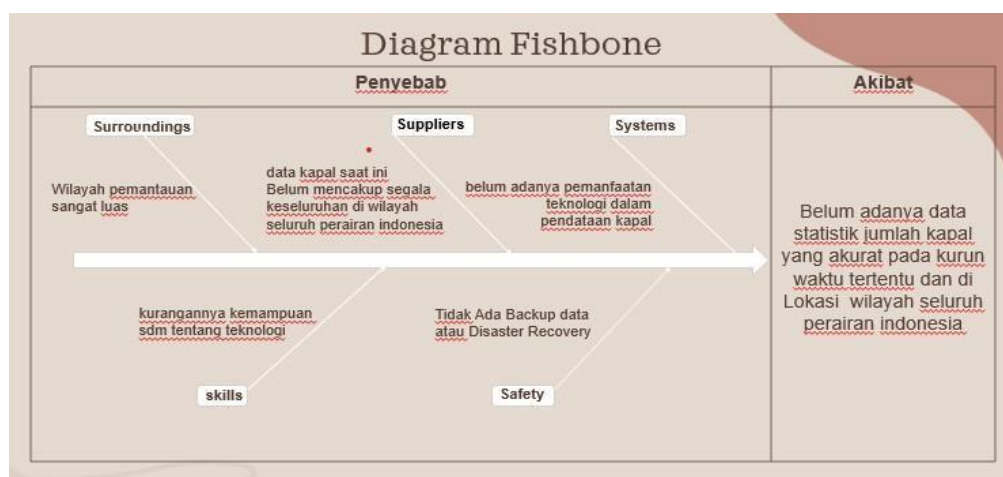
Diagram Fishbone

| Penyebab | Akibat |
|---|---|
| Surroundings<br>Wilayah pemantauan sangat luas<br>Suppliers<br>data kapal saat ini Belum mencakup segala keseluruhan di wilayah seluruh perairan indonesia<br>Systems<br>belum adanya pemanfaatan teknologi dalam pendataan kapal<br>kurangannya kemampuan sdm tentang teknologi<br>skills<br>Tidak Ada Backup data atau Disaster Recovery<br>Safety | Belum adanya data statistik jumlah kapal yang akurat pada kurun waktu tertentu dan di Lokasi wilayah seluruh perairan indonesia |